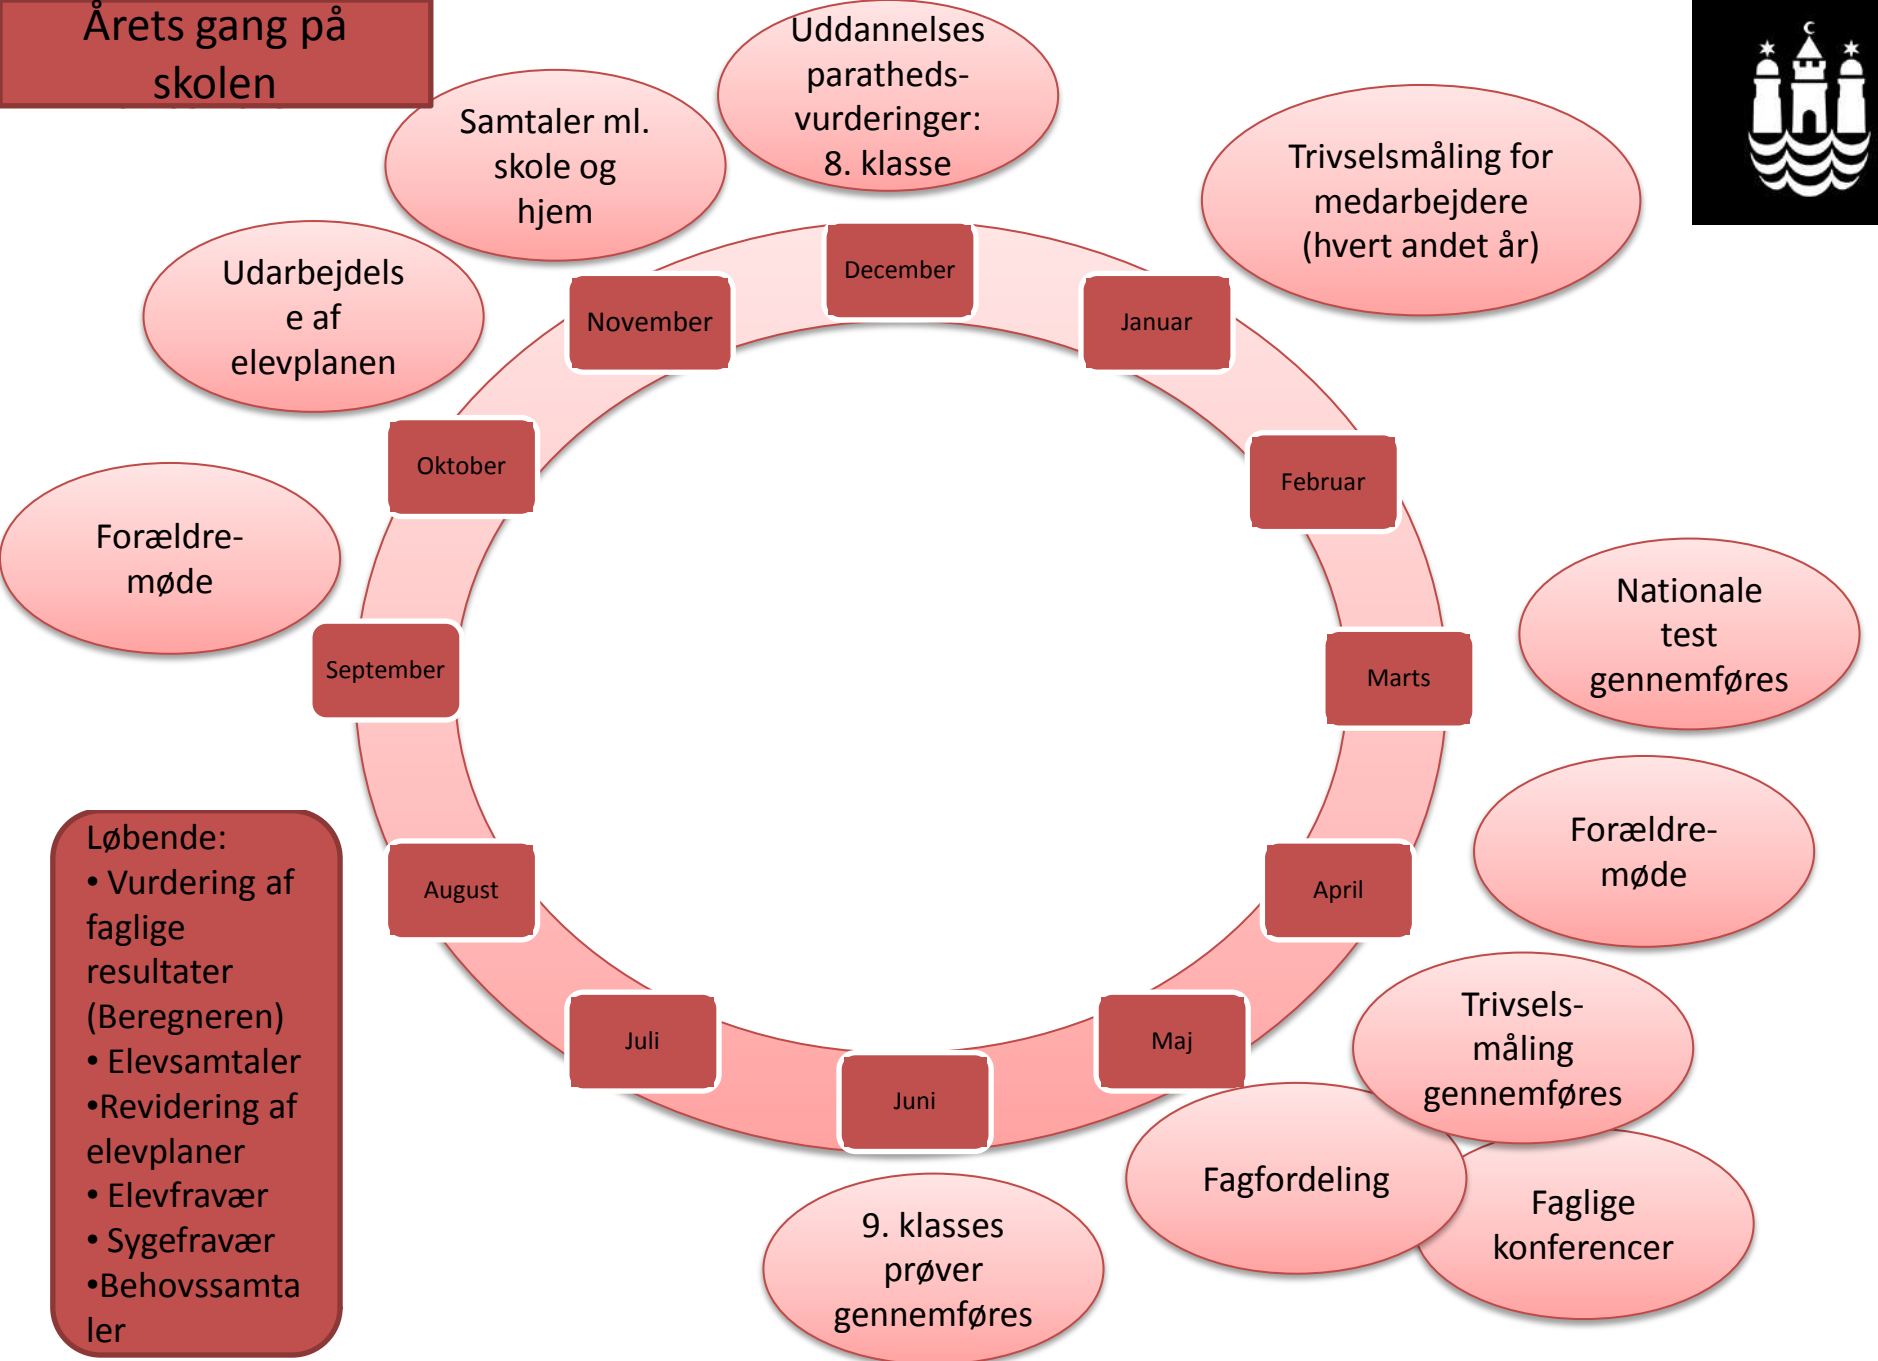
Årets gang på skolen

Samtaler ml. skole og hjem

Uddannelses paratheds-vurderinger: 8. klasse

Trivselsmåling for medarbejdere (hvert andet år)

Udarbejdelse af elevplanen

Forældre-møde

December

November

Januar

Oktober

Februar

September

Marts

Nationale test gennemføres

Forældre-møde

August

April

Juli

Maj

Juni

Trivsels-måling gennemføres

Fagfordeling

Faglige konferencer

9. klasses prøver gennemføres

Løbende:
• Vurdering af faglige resultater (Beregneren)
• Elevsamtaler
•Revidering af elevplaner
• Elevfravær
• Sygefravær
•Behovssamtaler